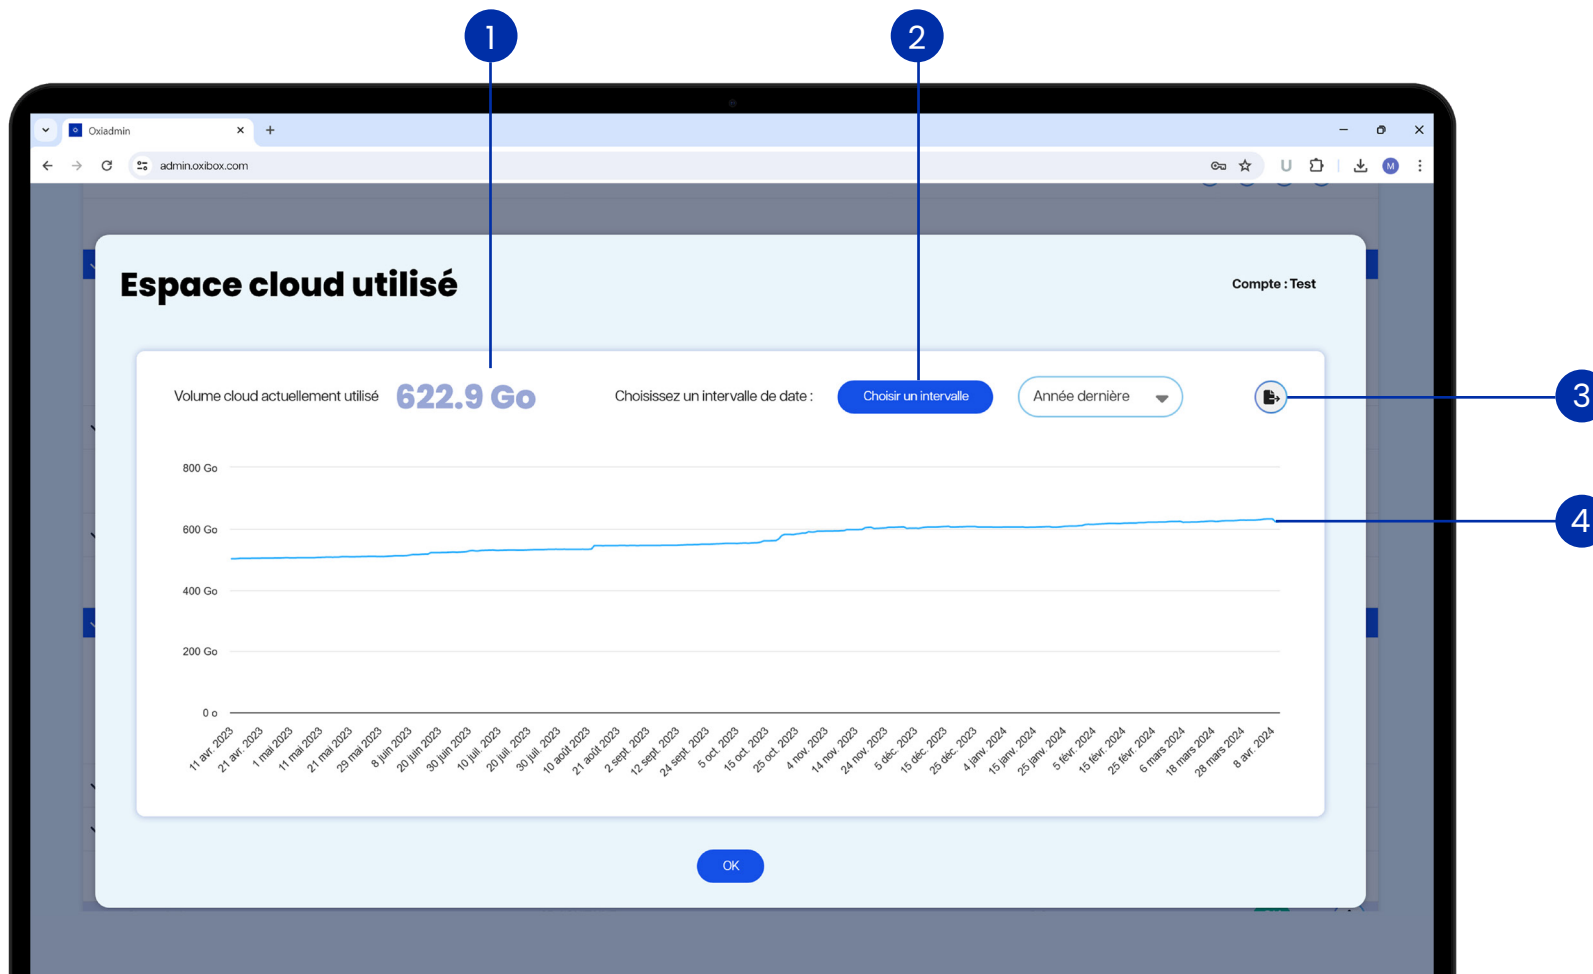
1

2

3

4

Oxiadmin

admin.oxibox.com

M

Espace cloud utilisé

Compte : Test

Volume cloud actuellement utilisé 622.9 Go

Choisissez un intervalle de date : Choisir un intervalle

Année dernière

800 Go
600 Go
400 Go
200 Go
0 o

11 avr. 2023 21 avr. 2023 1 mai 2023 11 mai 2023 21 mai 2023 29 mai 2023 8 juin 2023 20 juin 2023 30 juin 2023 10 juil. 2023 20 juil. 2023 30 juil. 2023 10 août 2023 21 août 2023 2 sept. 2023 12 sept. 2023 24 sept. 2023 5 oct. 2023 15 oct. 2023 25 oct. 2023 4 nov. 2023 14 nov. 2023 24 nov. 2023 5 déc. 2023 15 déc. 2023 25 déc. 2023 4 janv. 2024 15 janv. 2024 25 janv. 2024 5 févr. 2024 15 févr. 2024 25 févr. 2024 6 mars 2024 18 mars 2024 28 mars 2024 8 avr. 2024

OK